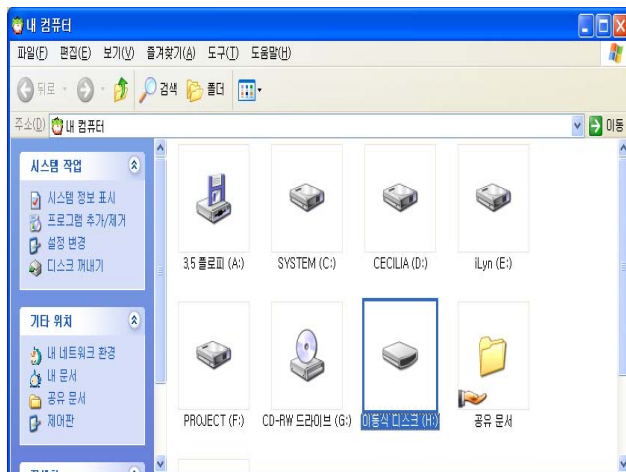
내 컴퓨터

파일(F) 편집(E) 보기(V) 즐겨찾기(A) 도구(T) 도움말(H)

뒤로 검색 폴더

주소(D) 내 컴퓨터

이동

시스템 작업

시스템 정보 표시
프로그램 추가/제거
설정 변경
디스크 꺼내기

기타 위치

내 네트워크 환경
내 문서
공유 문서
제어판

3.5 플로피 (A:)
SYSTEM (C:)
CECILIA (D:)
iLyn (E:)
PROJECT (F:)
CD-RW 드라이브 (G:)
이동식 디스크 (H:)
공유 문서